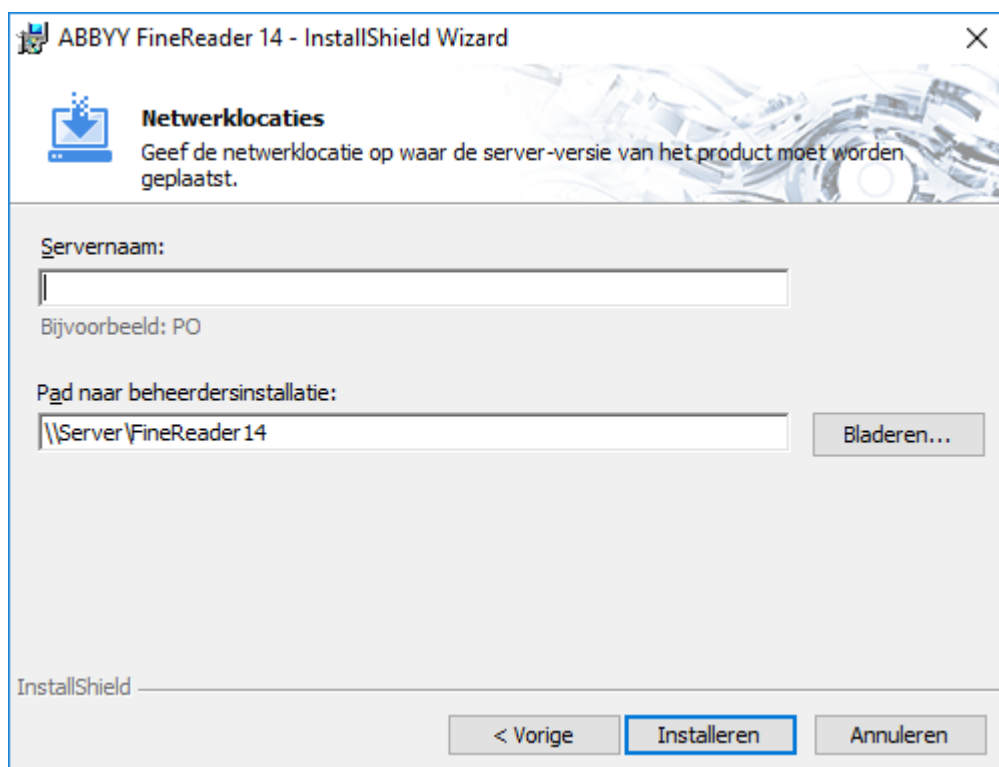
ABBYY FineReader 14 - InstallShield Wizard

×

Netwerklocaties

Geef de netwerklocatie op waar de server-versie van het product moet worden geplaatst.

Servernaam:

Bijvoorbeeld: PO

Pad naar beheerdersinstallatie:

\\Server\FineReader 14

Bladeren...

InstallShield

< Vorige

Installeren

Annuleren